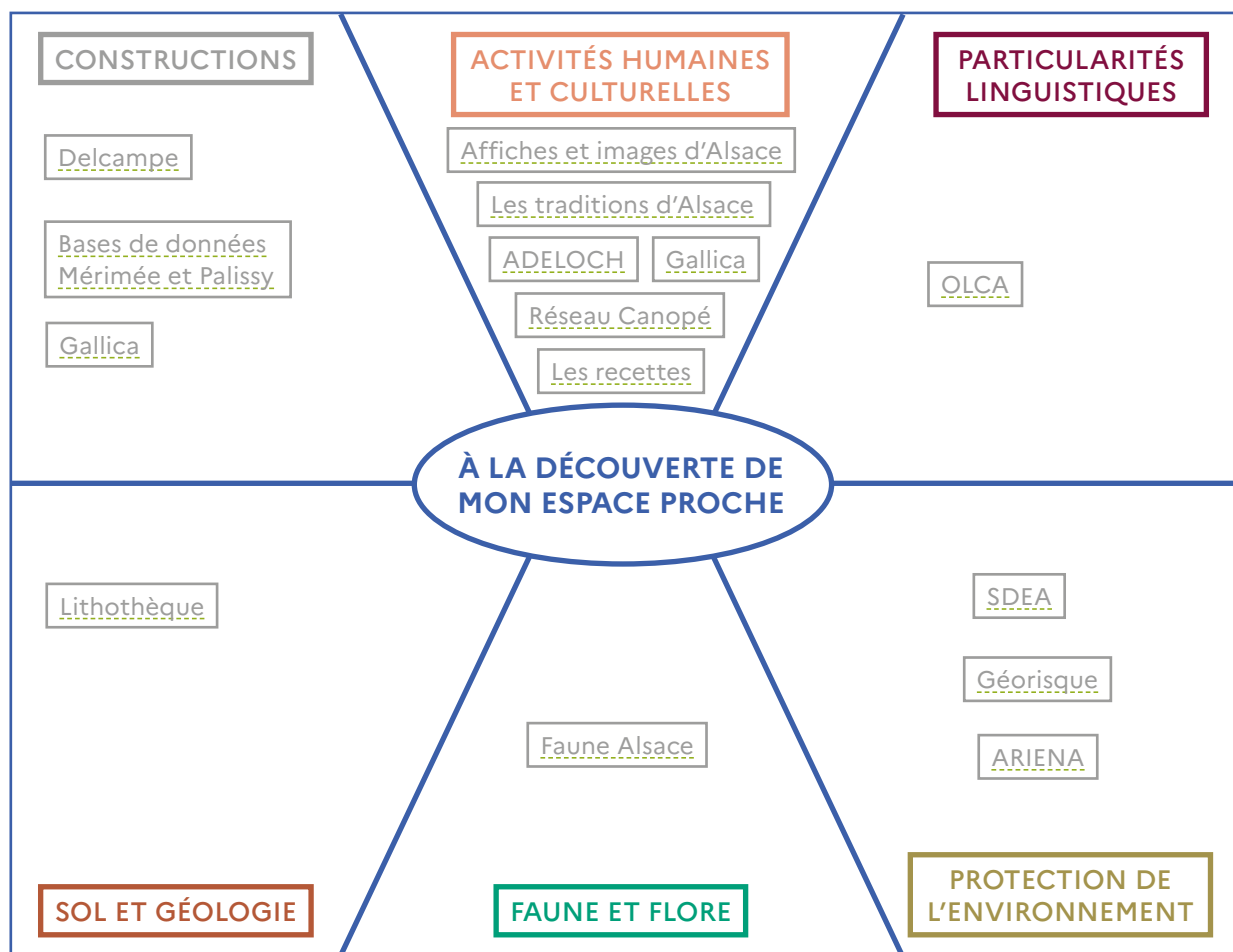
CONSTRUCTIONS

Delcampe

Bases de données Mérimée et Palissy

Gallica

ACTIVITÉS HUMAINES ET CULTURELLES

Affiches et images d'Alsace

Les traditions d'Alsace

ADELOCH

Gallica

Réseau Canopé

Les recettes

PARTICULARITÉS LINGUISTIQUES

OLCA

À LA DÉCOUVERTE DE MON ESPACE PROCHE

Lithothèque

SOL ET GÉOLOGIE

Faune Alsace

FAUNE ET FLORE

SDEA

Géorisque

ARIENA

PROTECTION DE L'ENVIRONNEMENT